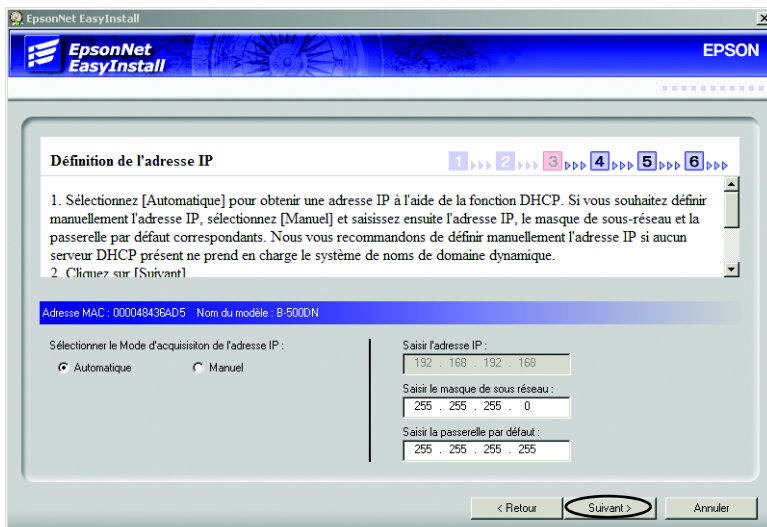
EpsonNet EasyInstall

EpsonNet EasyInstall

EPSON

Définition de l'adresse IP

1 2 3 4 5 6

1. Sélectionnez [Automatique] pour obtenir une adresse IP à l'aide de la fonction DHCP. Si vous souhaitez définir manuellement l'adresse IP, sélectionnez [Manuel] et saisissez ensuite l'adresse IP, le masque de sous-réseau et la passerelle par défaut correspondants. Nous vous recommandons de définir manuellement l'adresse IP si aucun serveur DHCP présent ne prend en charge le système de noms de domaine dynamique.
2. Cliquez sur [Suivant]

Adresse MAC : 000048436AD5 Nom du modèle : B-500DN

Sélectionner le Mode d'acquisiiton de l'adresse IP :

Automatique

Manuel

Saisir l'adresse IP :

192 . 168 . 192 . 168

Saisir le masque de sous réseau :

255 . 255 . 255 . 0

Saisir la passerelle par défaut :

255 . 255 . 255 . 255

< Retour

Suivant >

Annuler